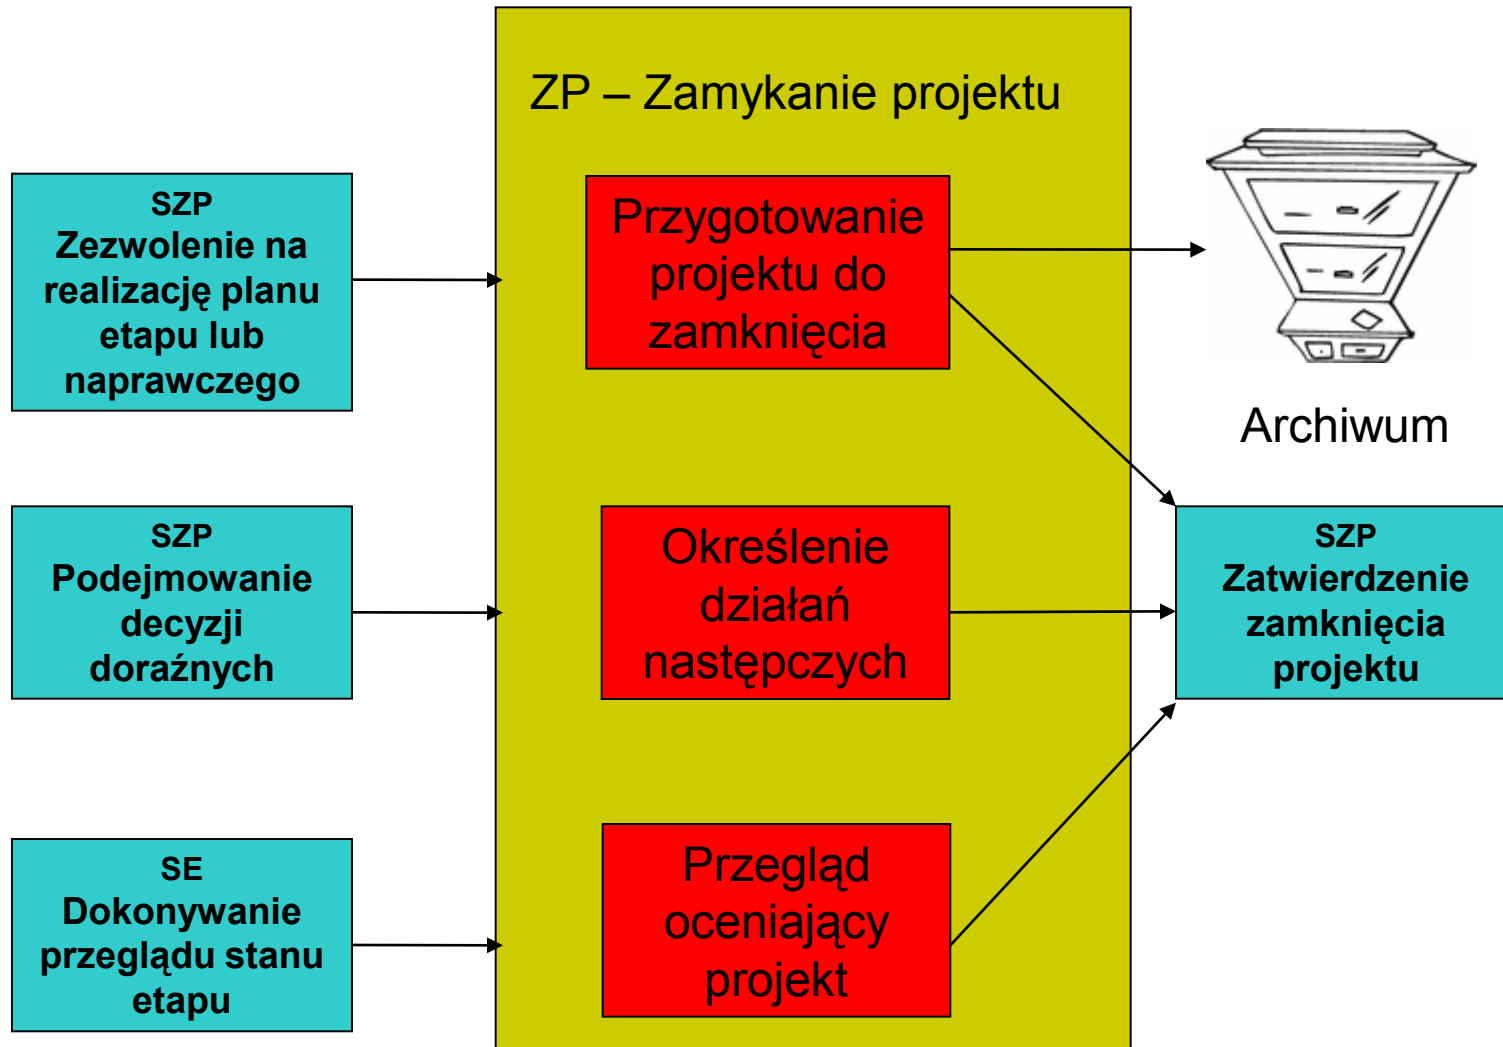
SZP
Zezwolenie na realizację planu etapu lub naprawczego

SZP
Podejmowanie decyzji doraźnych

SE
Dokonywanie przeglądu stanu etapu

ZP – Zamykanie projektu

Przygotowanie projektu do zamknięcia

Określenie działań następczych

Przegląd oceniający projekt

Archiwum

SZP
Zatwierdzenie zamknięcia projektu